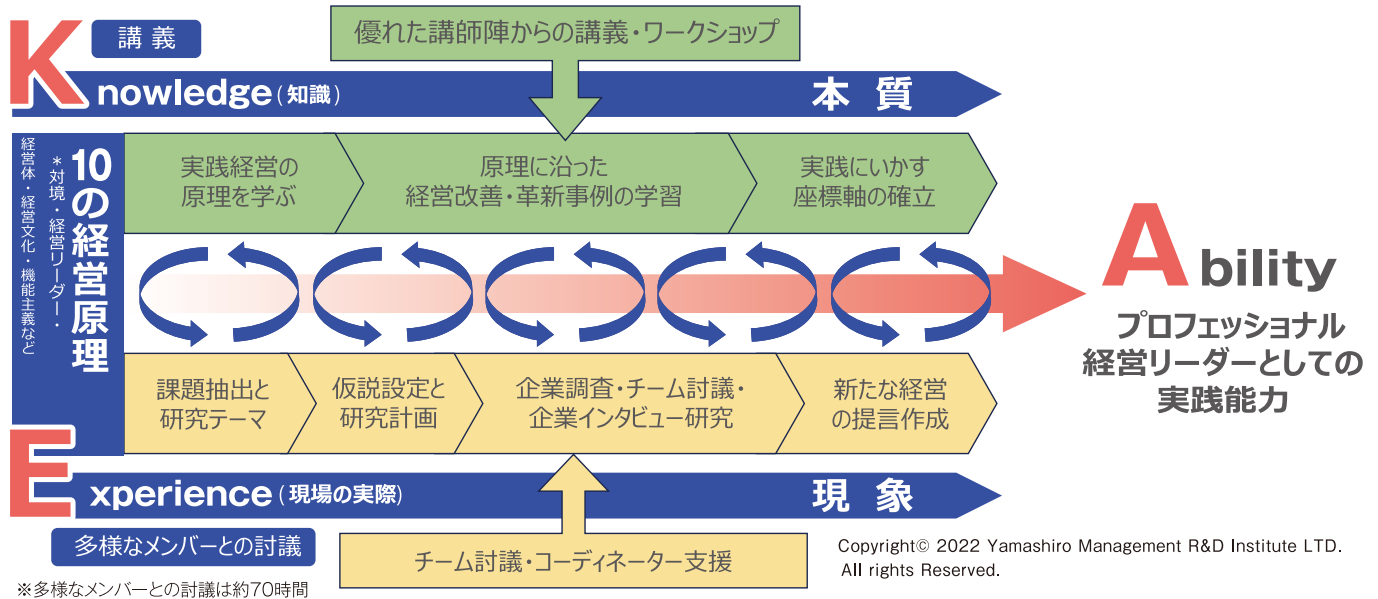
講義

優れた講師陣からの講義・ワークショップ

Knowledge（知識）

本 質

10の経営原理

＊対境・経営リーダー・経営体・経営文化・機能主義など

実践経営の原理を学ぶ

原理に沿った経営改善・革新事例の学習

実践にいかす座標軸の確立

Ability

プロフェッショナル経営リーダーとしての実践能力

課題抽出と研究テーマ

仮説設定と研究計画

企業調査・チーム討議・企業インタビュー研究

新たな経営の提言作成

Experience（現場の実際）

現 象

多様なメンバーとの討議

チーム討議・コーディネーター支援

Copyright© 2022 Yamashiro Management R&D Institute LTD. All rights Reserved.

※多様なメンバーとの討議は約70時間